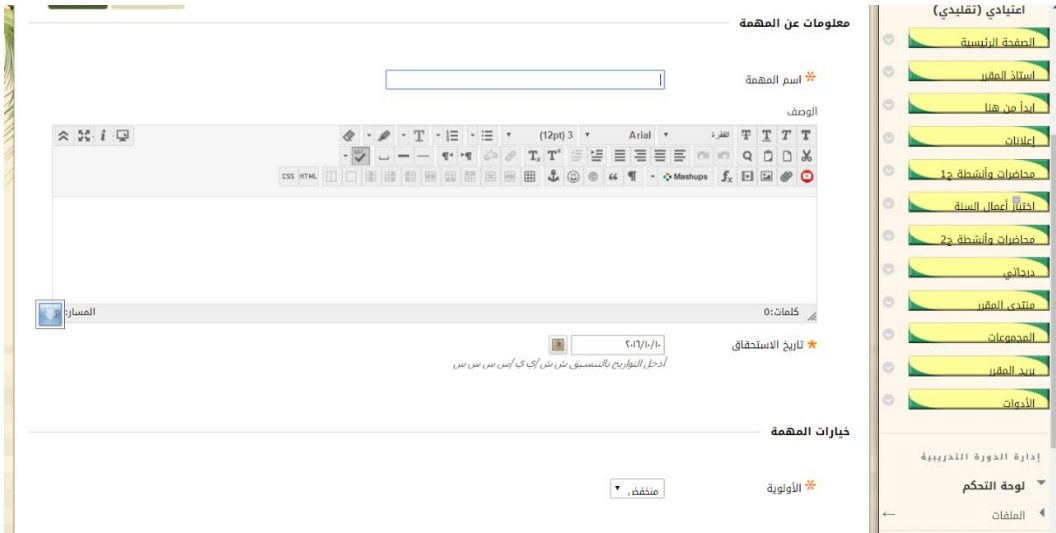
اعتيادي (تقليدي)
الصفحة الرئيسية
أستاذ المقرر
ابدأ من هنا
إعلانات
محاضرات وأنشطة ج1
اختبار أعمال السنة
محاضرات وأنشطة ج2
درجاتي
منتدى المقرر
المجموعات
بريد المقرر
الأدوات

إدارة الدورة التدريبية
لوحة التحكم
الملفات

معلومات عن المهمة
اسم المهمة
الوصف
الفقرة Arial 3 (12pt)
Mashups
CSS HTML
كلمات:0
المسار:
تاريخ الاستحقاق ٢٠١٦/١٠/١٠
أدخل التواريخ بالتنسيق ش ش/ي ي/س س س س

خيارات المهمة
الأولوية منخفض